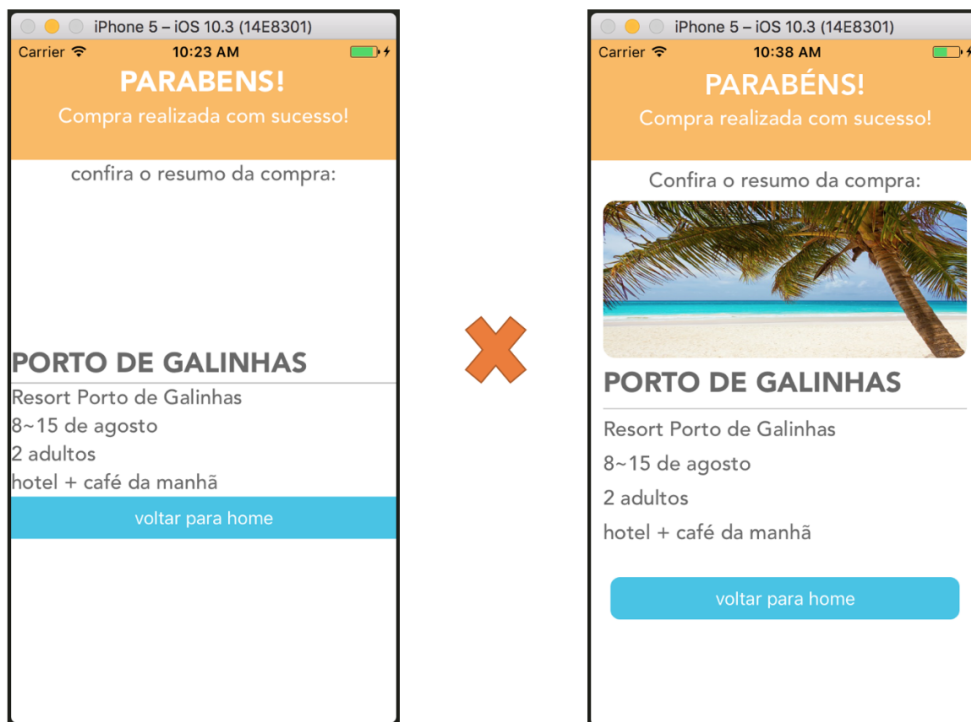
iPhone 5 – iOS 10.3 (14E8301)
Carrier
10:23 AM
PARABENS!
Compra realizada com sucesso!
confira o resumo da compra:
PORTO DE GALINHAS
Resort Porto de Galinhas
8~15 de agosto
2 adultos
hotel + café da manhã
voltar para home

iPhone 5 – iOS 10.3 (14E8301)
Carrier
10:38 AM
PARABÉNS!
Compra realizada com sucesso!
Confira o resumo da compra:
PORTO DE GALINHAS
Resort Porto de Galinhas
8~15 de agosto
2 adultos
hotel + café da manhã
voltar para home